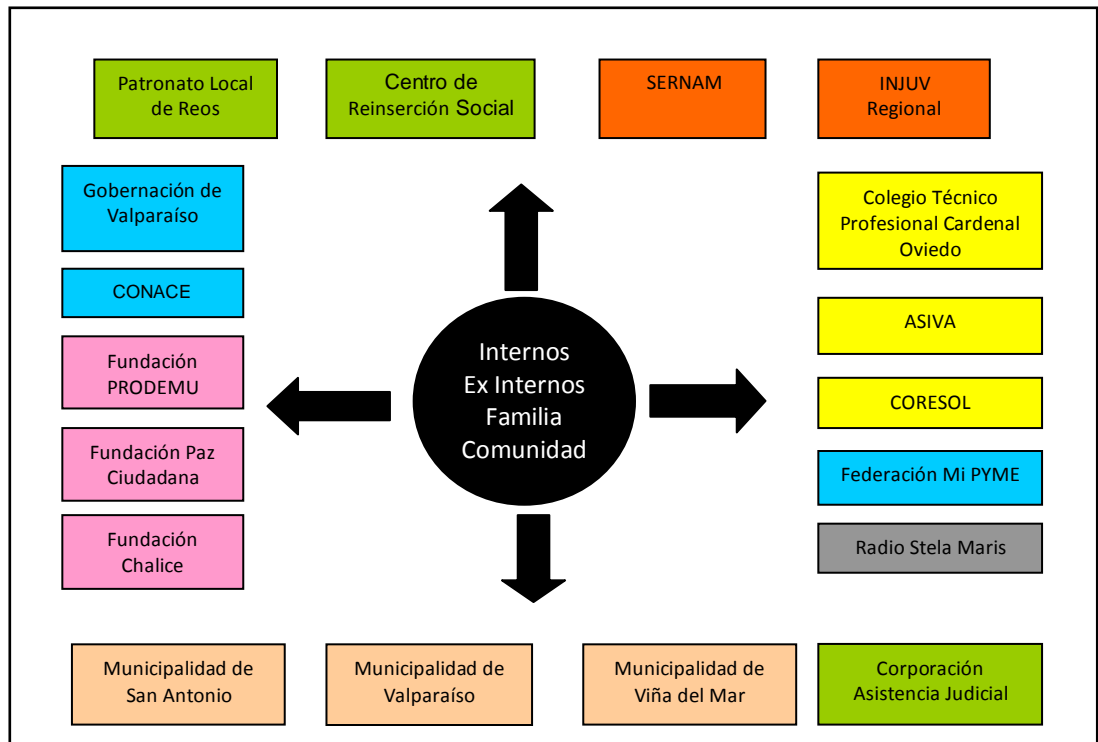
Patronato Local de Reos

Centro de Reinserción Social

SERNAM

INJUV Regional

Gobernación de Valparaíso

CONACE

Fundación PRODEMU

Fundación Paz Ciudadana

Fundación Chalice

Internos
Ex Internos
Familia
Comunidad

Colegio Técnico Profesional Cardenal Oviedo

ASIVA

CORESOL

Federación Mi PYME

Radio Stela Maris

Municipalidad de San Antonio

Municipalidad de Valparaíso

Municipalidad de Viña del Mar

Corporación Asistencia Judicial